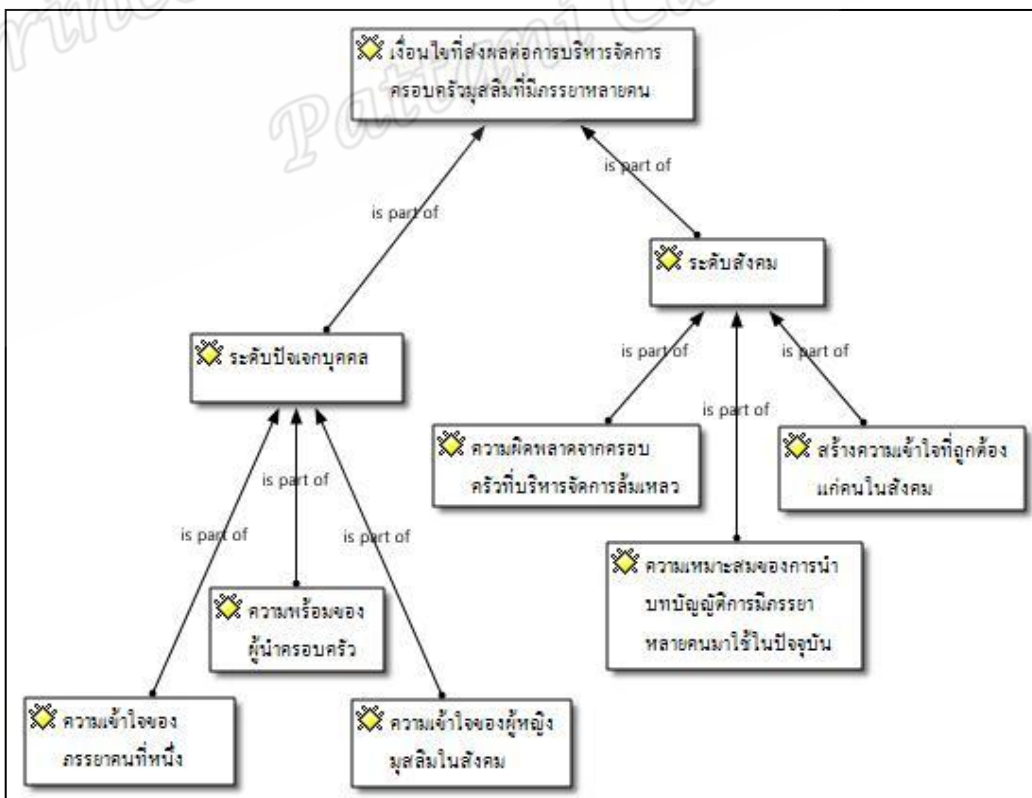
เงื่อนไขที่ส่งผลต่อการบริหารจัดการครอบครัวมุสลิมที่มีภรรยาหลายคน

is part of

is part of

ระดับสังคม

ระดับปัจเจกบุคคล

is part of

is part of

is part of

ความผิดพลาดจากครอบครัวที่บริหารจัดการล้มเหลว

สร้างความเข้าใจที่ถูกต้องแก่คนในสังคม

is part of

is part of

is part of

ความเหมาะสมของการนำบทบัญญัติการมีภรรยาหลายคนมาใช้ในปัจจุบัน

ความพร้อมของผู้นำครอบครัว

ความเข้าใจของภรรยาคนที่หนึ่ง

ความเข้าใจของผู้หญิงมุสลิมในสังคม

Pattani Campus